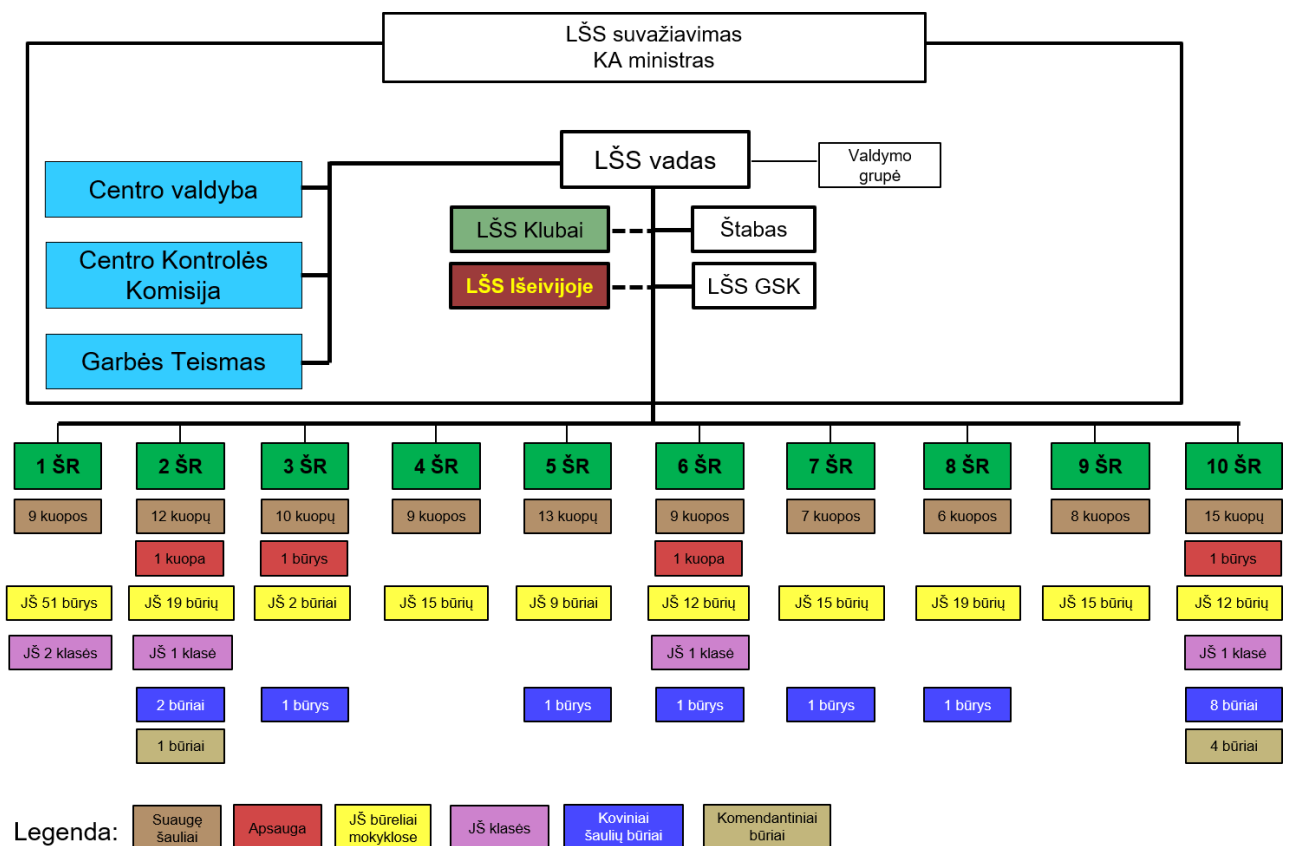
LŠS suvažiavimas
KA ministras

Centro valdyba

Centro Kontrolės Komisija

Garbės Teismas

LŠS vadas

Valdymo grupė

LŠS Klubai

Štabas

LŠS Išeivijoje

LŠS GSK

1 ŠR
9 kuopos
JŠ 51 būrys
JŠ 2 klasės

2 ŠR
12 kuopų
1 kuopa
JŠ 19 būrių
JŠ 1 klasė
2 būriai
1 būriai

3 ŠR
10 kuopų
1 būrys
JŠ 2 būriai
1 būrys

4 ŠR
9 kuopos
JŠ 15 būrių

5 ŠR
13 kuopų
JŠ 9 būriai
1 būrys

6 ŠR
9 kuopos
1 kuopa
JŠ 12 būrių
JŠ 1 klasė
1 būrys

7 ŠR
7 kuopos
JŠ 15 būrių
1 būrys

8 ŠR
6 kuopos
JŠ 19 būrių
1 būrys

9 ŠR
8 kuopos
JŠ 15 būrių

10 ŠR
15 kuopų
1 būrys
JŠ 12 būrių
JŠ 1 klasė
8 būriai
4 būriai

Legenda: Suaugę šauliai | Apsauga | JŠ būreliai mokyklose | JŠ klasės | Koviniai šaulių būriai | Komendantiniai būriai